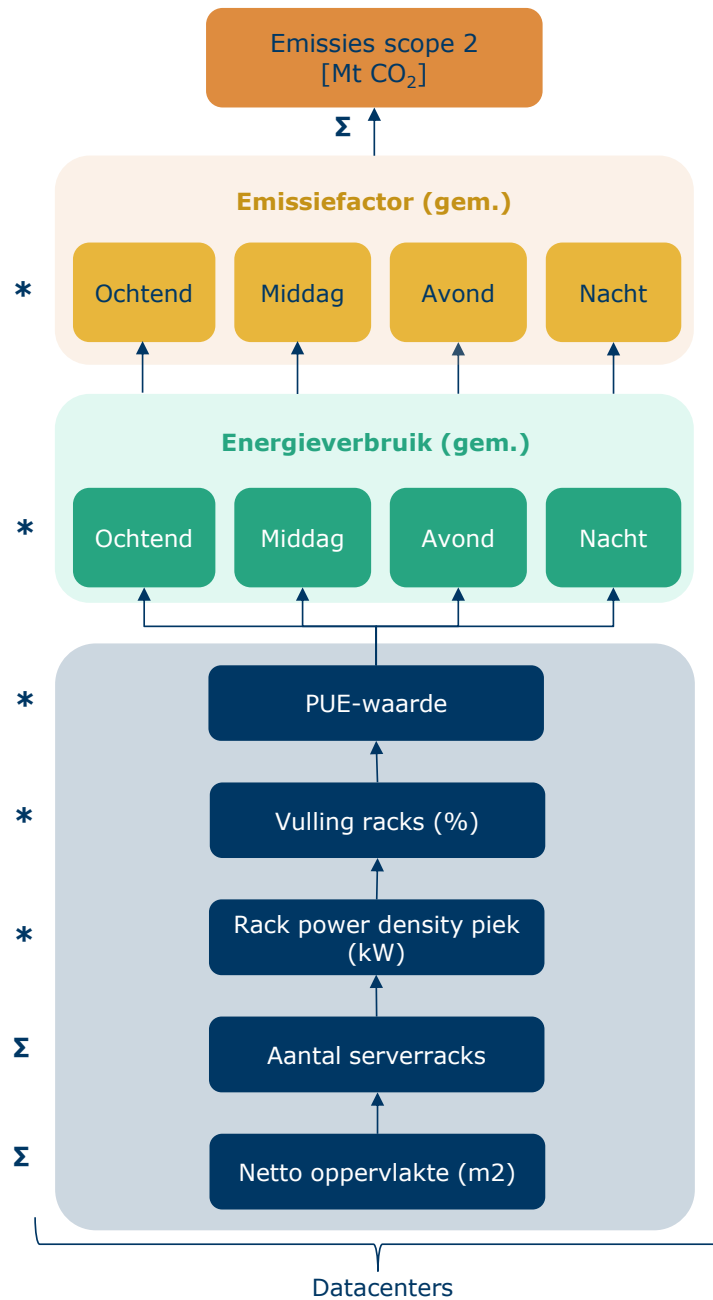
Emissies scope 2
[Mt $CO_2$]

Σ

Emissiefactor (gem.)

*

Ochtend

Middag

Avond

Nacht

Energieverbruik (gem.)

*

Ochtend

Middag

Avond

Nacht

*

PUE-waarde

*

Vulling racks (%)

*

Rack power density piek (kW)

Σ

Aantal serverracks

Σ

Netto oppervlakte (m2)

Datacenters